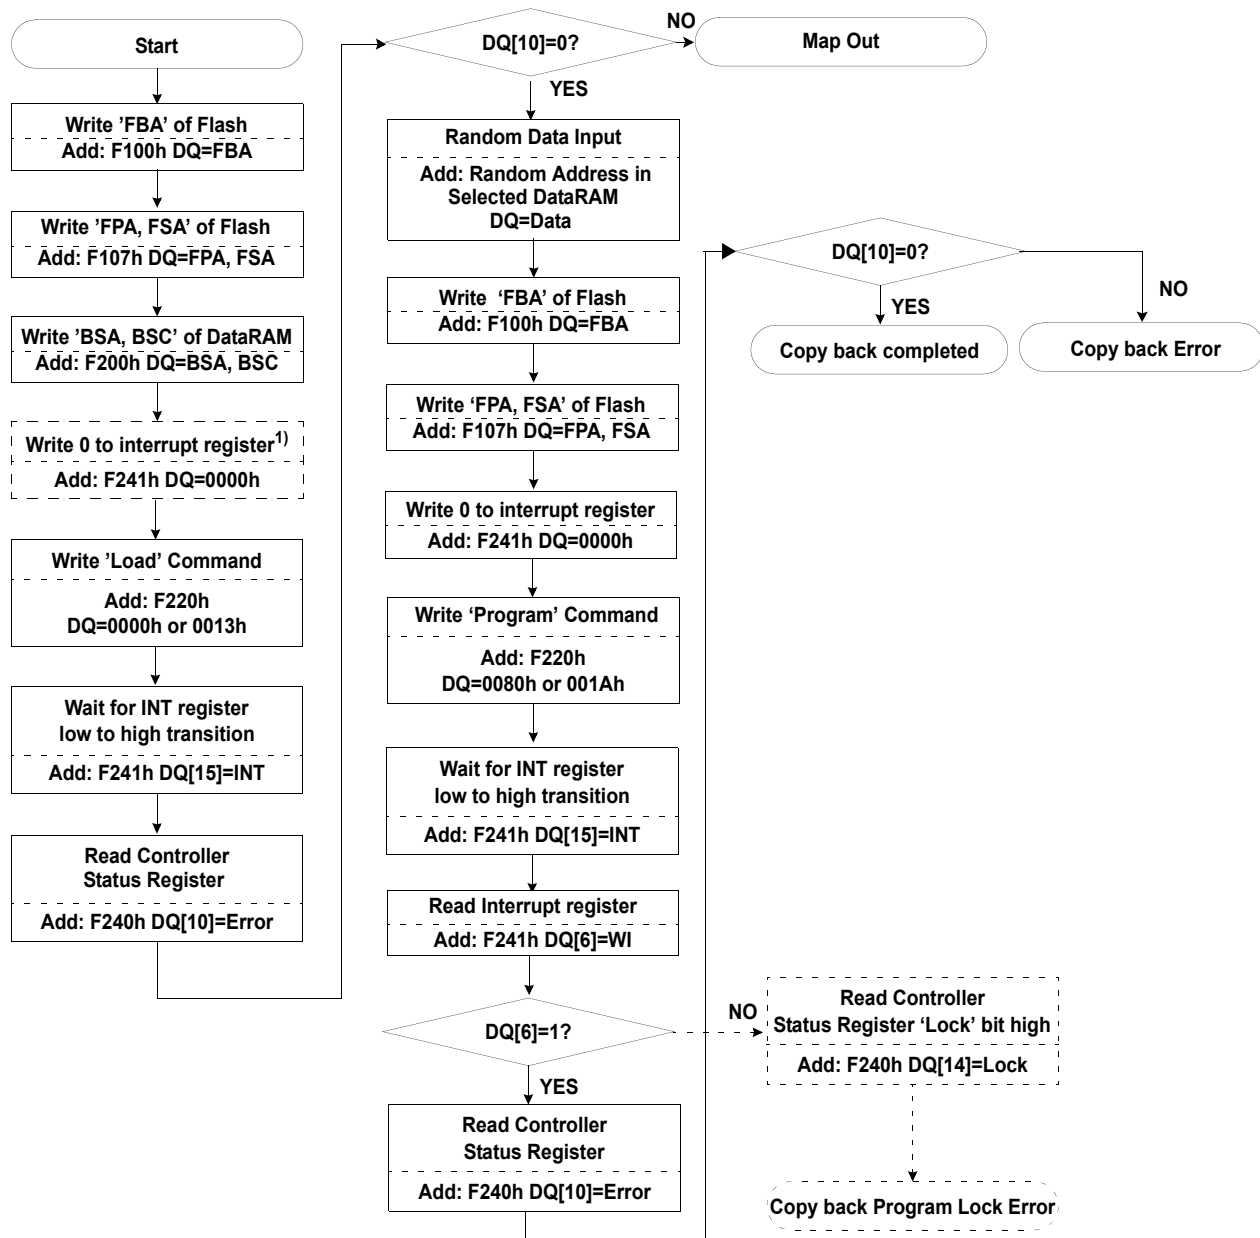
Start

Write 'FBA' of Flash
Add: F100h DQ=FBA

Write 'FPA, FSA' of Flash
Add: F107h DQ=FPA, FSA

Write 'BSA, BSC' of DataRAM
Add: F200h DQ=BSA, BSC

Write 0 to interrupt register$^{1)}$
Add: F241h DQ=0000h

Write 'Load' Command
Add: F220h
DQ=0000h or 0013h

Wait for INT register
low to high transition
Add: F241h DQ[15]=INT

Read Controller
Status Register
Add: F240h DQ[10]=Error

DQ[10]=0?
NO
Map Out
YES

Random Data Input
Add: Random Address in Selected DataRAM
DQ=Data

Write 'FBA' of Flash
Add: F100h DQ=FBA

Write 'FPA, FSA' of Flash
Add: F107h DQ=FPA, FSA

Write 0 to interrupt register
Add: F241h DQ=0000h

Write 'Program' Command
Add: F220h
DQ=0080h or 001Ah

Wait for INT register
low to high transition
Add: F241h DQ[15]=INT

Read Interrupt register
Add: F241h DQ[6]=WI

DQ[6]=1?
NO
YES

Read Controller
Status Register
Add: F240h DQ[10]=Error

DQ[10]=0?
YES
NO
Copy back completed
Copy back Error

Read Controller
Status Register 'Lock' bit high
Add: F240h DQ[14]=Lock

Copy back Program Lock Error